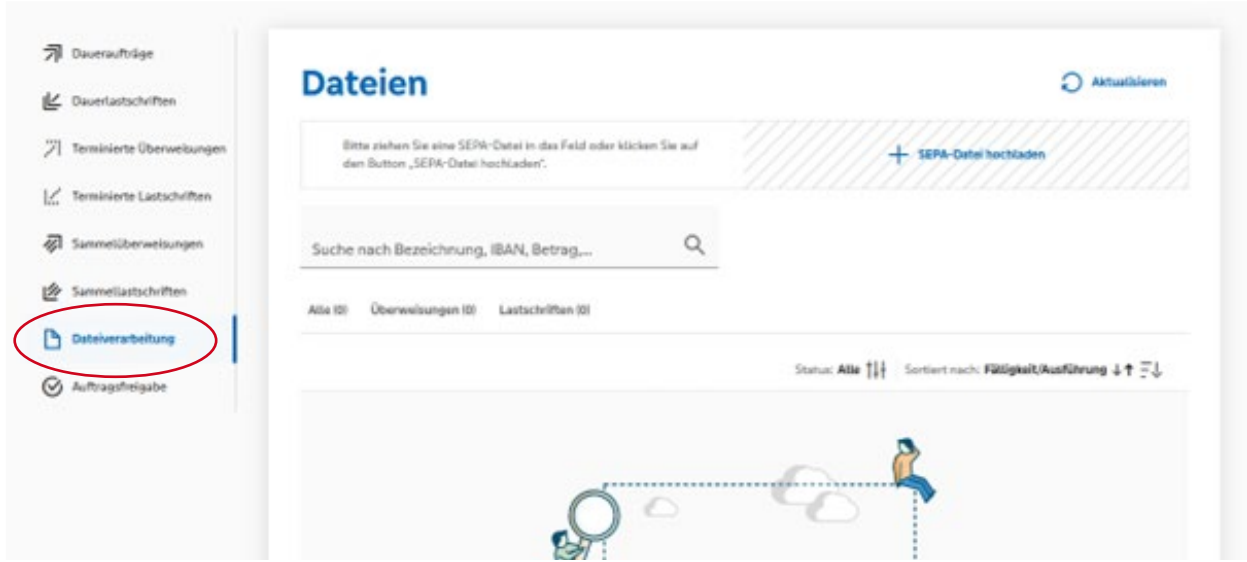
Daueraufträge

Dauerlastschriften

Terminierte Überweisungen

Terminierte Lastschriften

Sammelüberweisungen

Sammellastschriften

Dateiverarbeitung

Auftragsfreigabe

Dateien

Aktualisieren

Bitte ziehen Sie eine SEPA-Datei in das Feld oder klicken Sie auf den Button „SEPA-Datei hochladen".

SEPA-Datei hochladen

Suche nach Bezeichnung, IBAN, Betrag,...

Alle (0) Überweisungen (0) Lastschriften (0)

Status: Alle Sortiert nach: Fälligkeit/Ausführung